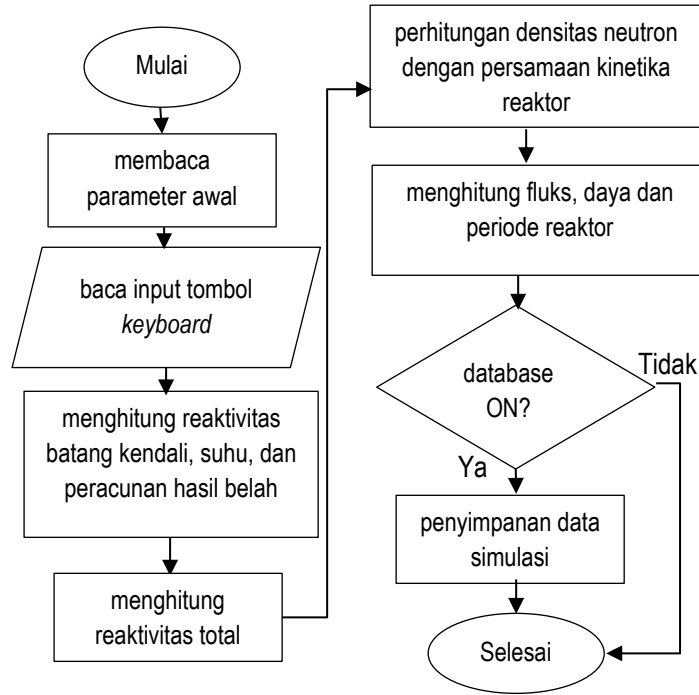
Mulai

membaca parameter awal

baca input tombol *keyboard*

menghitung reaktivitas batang kendali, suhu, dan peracunan hasil belah

menghitung reaktivitas total

perhitungan densitas neutron dengan persamaan kinetika reaktor

menghitung fluks, daya dan periode reaktor

database ON?

Tidak

Ya

penyimpanan data simulasi

Selesai